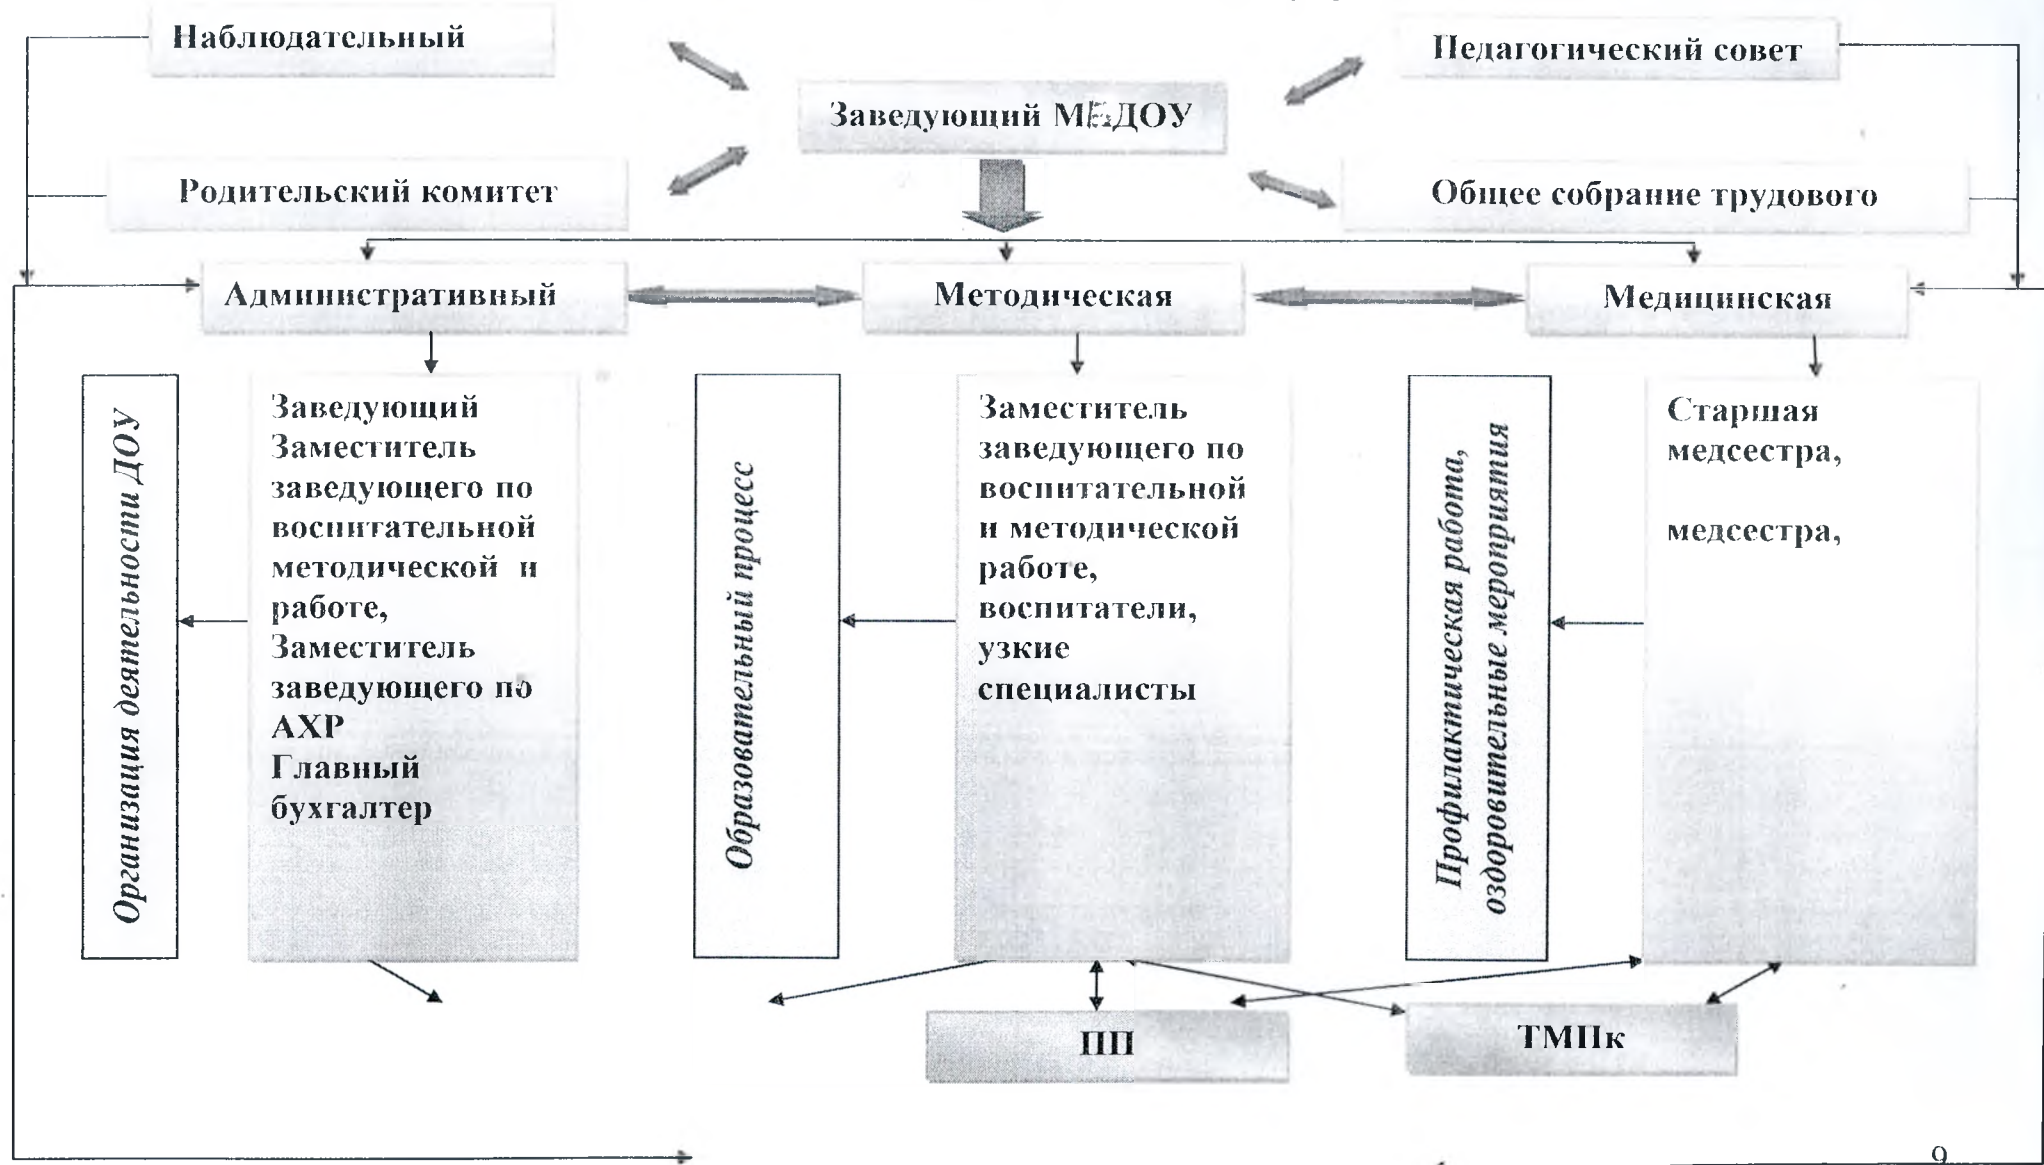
Наблюдательный

Педагогический совет

Заведующий МБДОУ

Родительский комитет

Общее собрание трудового

Административный

Методическая

Медицинская

Организация деятельности ДОУ

Заведующий Заместитель заведующего по воспитательной методической и работе, Заместитель заведующего по АХР Главный бухгалтер

Образовательный процесс

Заместитель заведующего по воспитательной и методической работе, воспитатели, узкие специалисты

Профилактическая работа, оздоровительные мероприятия

Старшая медсестра,

медсестра,

ПП

ТМПк

9